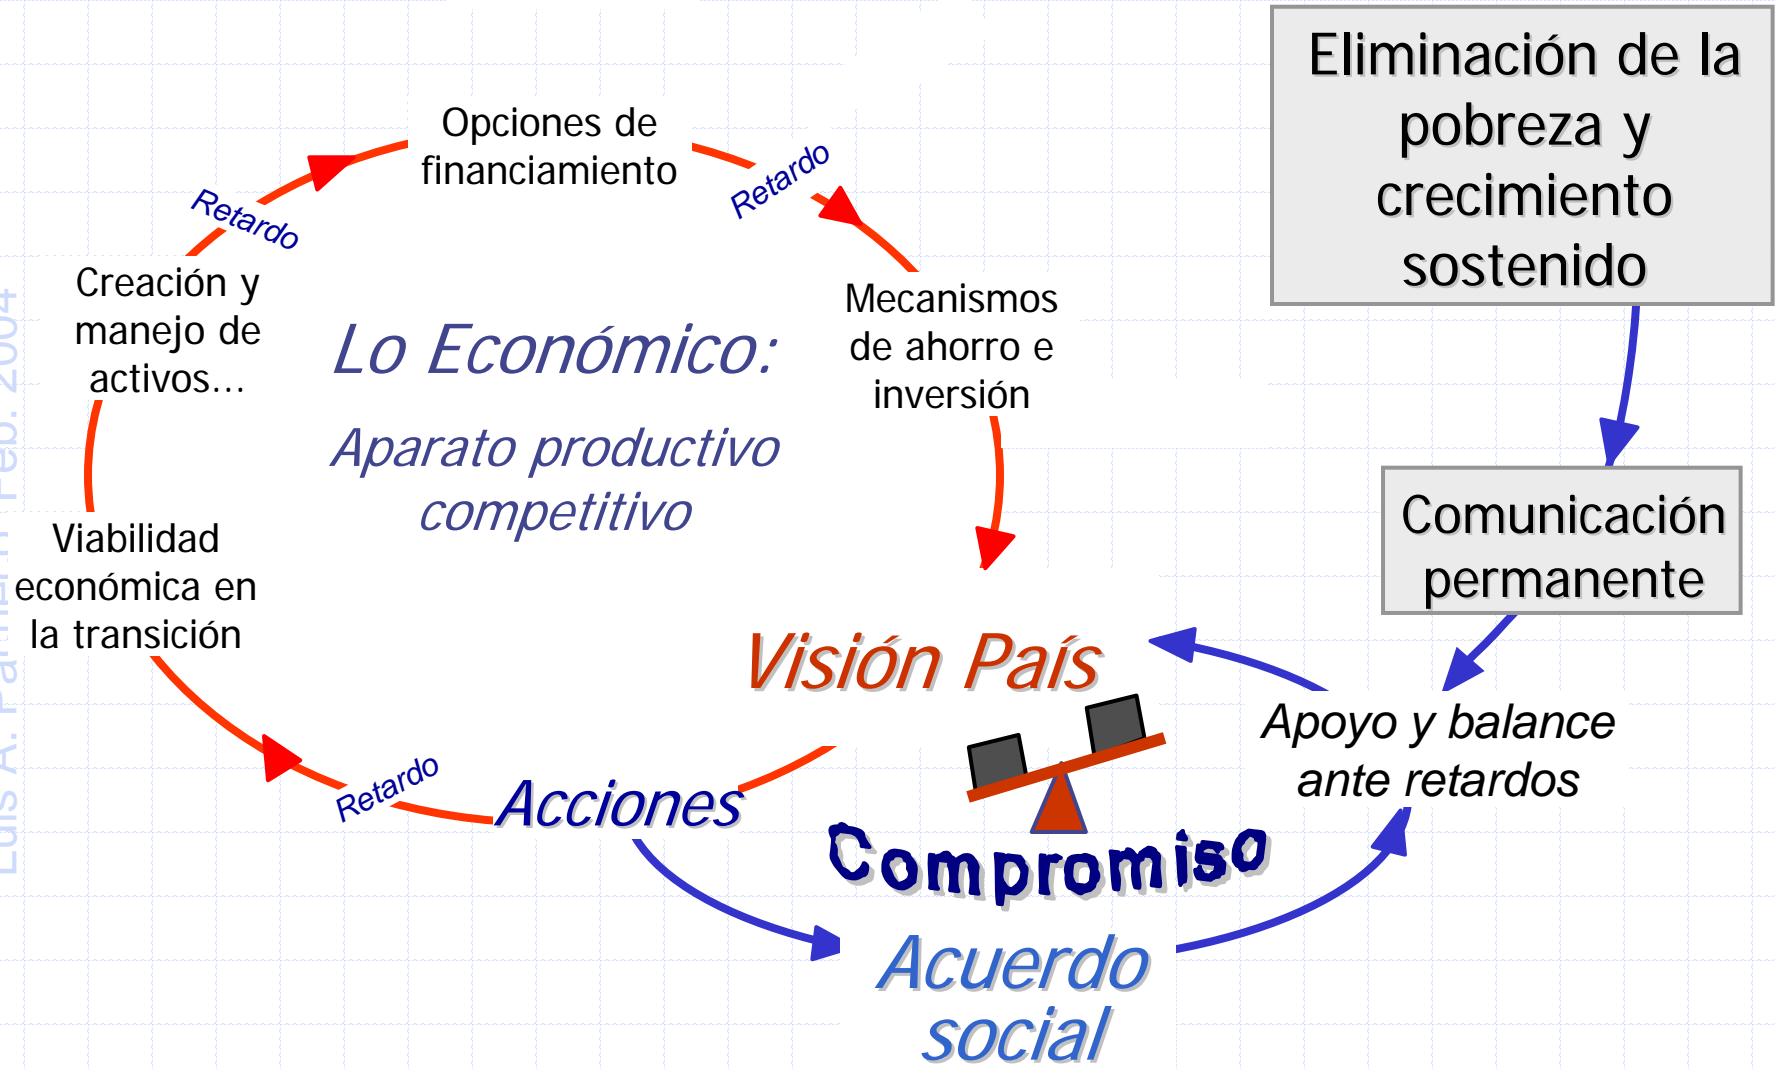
Eliminación de la pobreza y crecimiento sostenido

Opciones de financiamiento

Retardo

Retardo

Creación y manejo de activos…

Lo Económico:

Aparato productivo competitivo

Mecanismos de ahorro e inversión

Comunicación permanente

Viabilidad económica en la transición

Visión País

Apoyo y balance ante retardos

Retardo

Acciones

Compromiso

Acuerdo social

Luis A. Pa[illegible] Feb. 2004